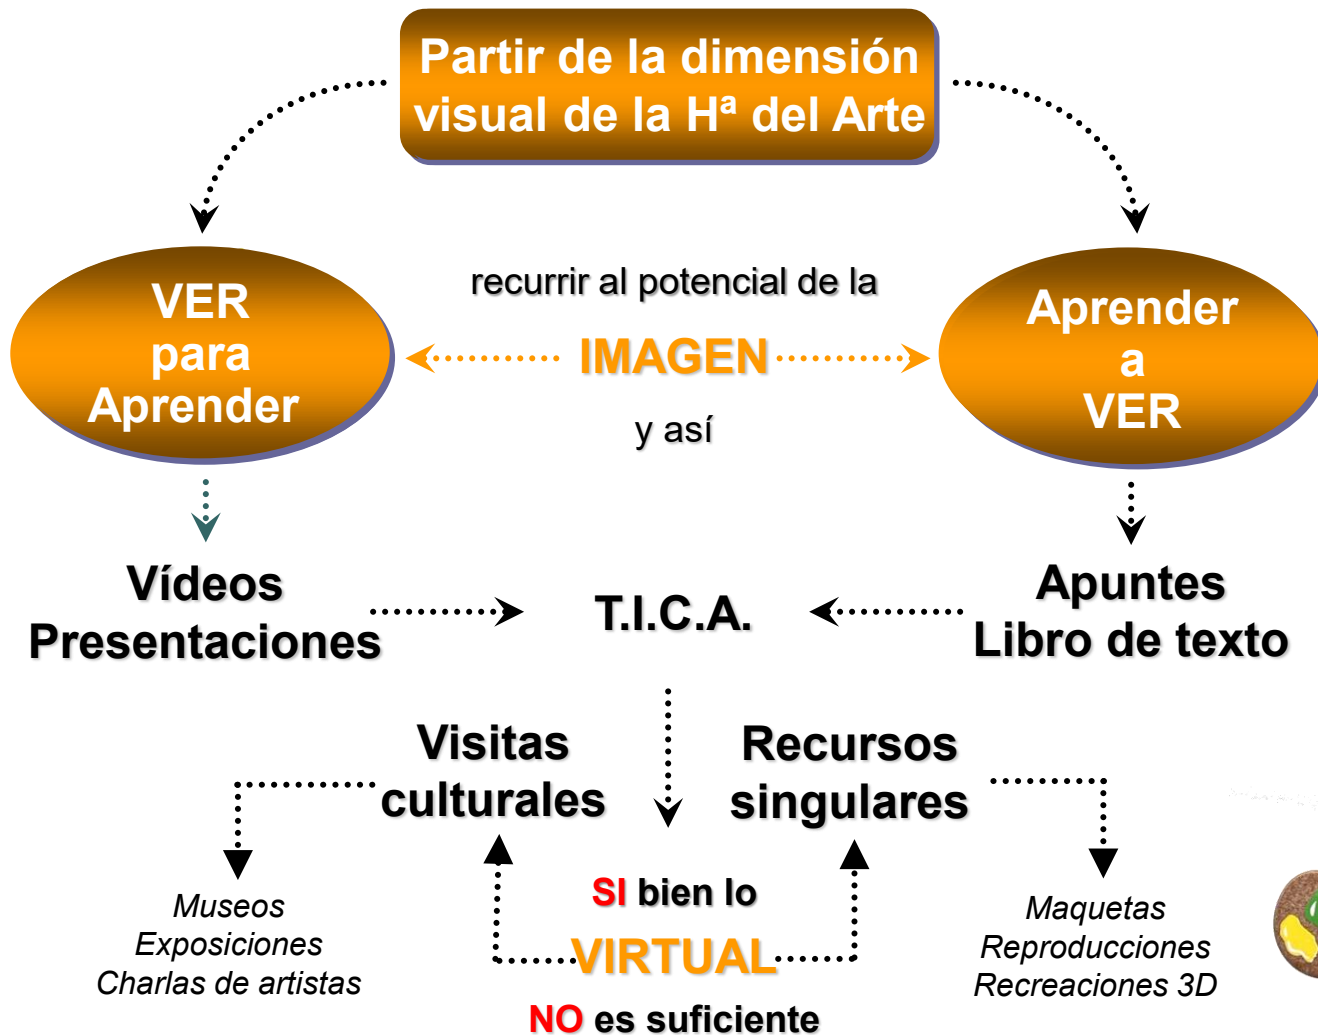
Partir de la dimensión visual de la Hª del Arte

VER para Aprender

recurrir al potencial de la

IMAGEN

y así

Aprender a VER

Vídeos
Presentaciones

T.I.C.A.

Apuntes
Libro de texto

Visitas culturales

Recursos singulares

Museos
Exposiciones
Charlas de artistas

SI bien lo

VIRTUAL

NO es suficiente

Maquetas
Reproducciones
Recreaciones 3D